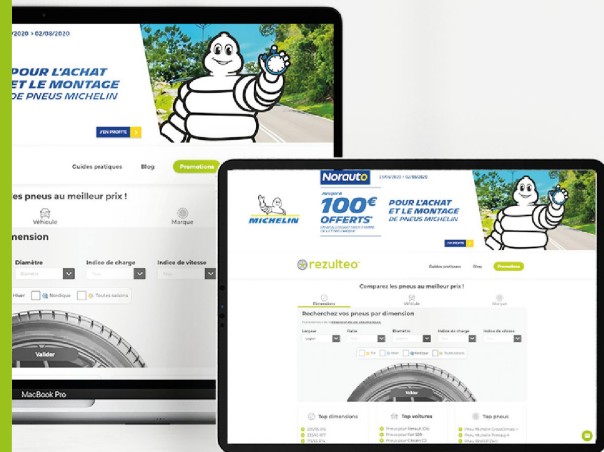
/2020 > 02/08/2020

POUR L'ACHAT ET LE MONTAGE DE PNEUS MICHELIN

J'EN PROFITE

Guides pratiques

Blog

Promotions

les pneus au meilleur prix !

Véhicule

Marque

dimension

Diamètre

Indice de charge

Indice de vitesse

Nordique

Toutes saisons

Valider

MacBook Pro

Norauto

27/07/2020 > 02/08/2020

MICHELIN

Jusqu'à 100€ OFFERTS*

POUR L'ACHAT ET LE MONTAGE DE PNEUS MICHELIN

J'EN PROFITE

rezulteo

Guides pratiques

Blog

Promotions

Comparez les pneus au meilleur prix !

Dimensions

Véhicule

Marque

Recherchez vos pneus par dimension

Largeur

Ratio

Diamètre

Indice de charge

Indice de vitesse

Valider

Top dimensions

Top voitures

Top pneus